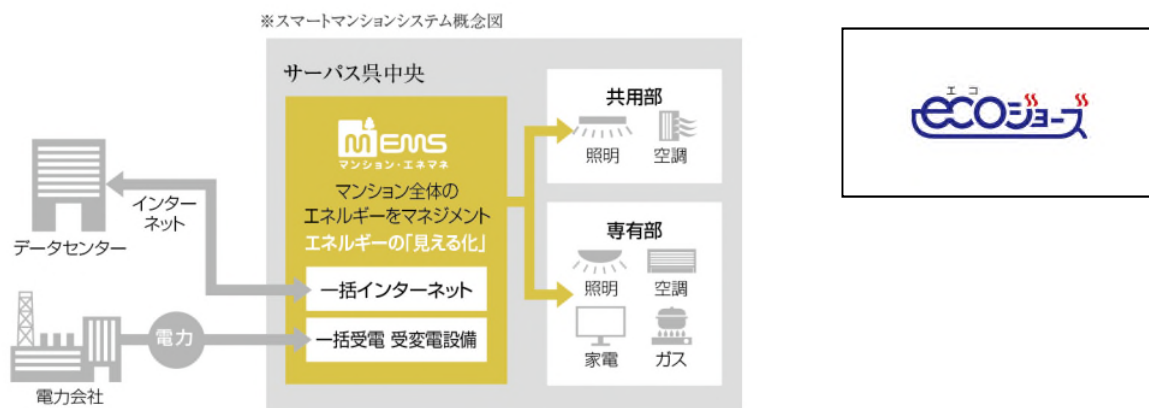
※スマートマンションシステム概念図

サーパス県中央

MEMS
マンション・エネマネ

マンション全体の
エネルギーをマネジメント
エネルギーの「見える化」

一括インターネット

一括受電 受変電設備

共用部
照明 空調

専有部
照明 空調
家電 ガス

インターネット

データセンター

電力

電力会社

エコ
ecoジョーズ